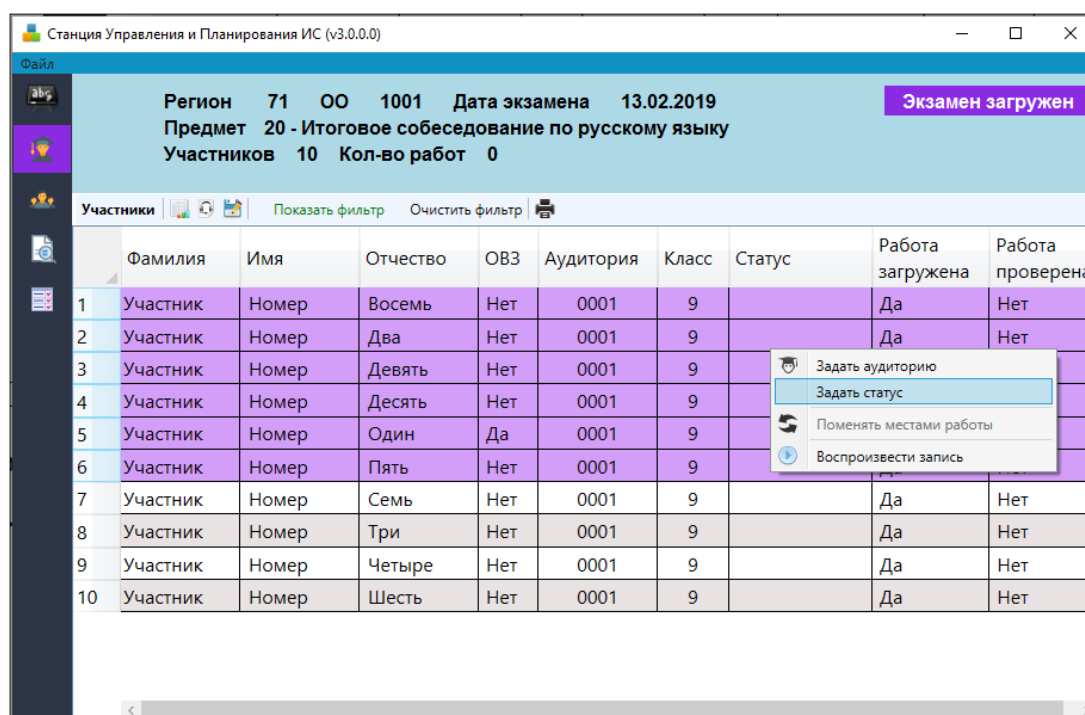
Станция Управления и Планирования ИС (v3.0.0.0)

Файл

abc

Регион 71 ОО 1001 Дата экзамена 13.02.2019
Предмет 20 - Итоговое собеседование по русскому языку
Участников 10 Кол-во работ 0

Экзамен загружен

Участники Показать фильтр Очистить фильтр

| | Фамилия | Имя | Отчество | ОВЗ | Аудитория | Класс | Статус | Работа загружена | Работа проверена |
|---|---|---|---|---|---|---|---|---|---|
| 1 | Участник | Номер | Восемь | Нет | 0001 | 9 | | Да | Нет |
| 2 | Участник | Номер | Два | Нет | 0001 | 9 | | Да | Нет |
| 3 | Участник | Номер | Девять | Нет | 0001 | 9 | | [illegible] | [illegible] |
| 4 | Участник | Номер | Десять | Нет | 0001 | 9 | | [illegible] | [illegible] |
| 5 | Участник | Номер | Один | Да | 0001 | 9 | | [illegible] | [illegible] |
| 6 | Участник | Номер | Пять | Нет | 0001 | 9 | | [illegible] | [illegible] |
| 7 | Участник | Номер | Семь | Нет | 0001 | 9 | | Да | Нет |
| 8 | Участник | Номер | Три | Нет | 0001 | 9 | | Да | Нет |
| 9 | Участник | Номер | Четыре | Нет | 0001 | 9 | | Да | Нет |
| 10 | Участник | Номер | Шесть | Нет | 0001 | 9 | | Да | Нет |

Задать аудиторию
Задать статус
Поменять местами работы
Воспроизвести запись